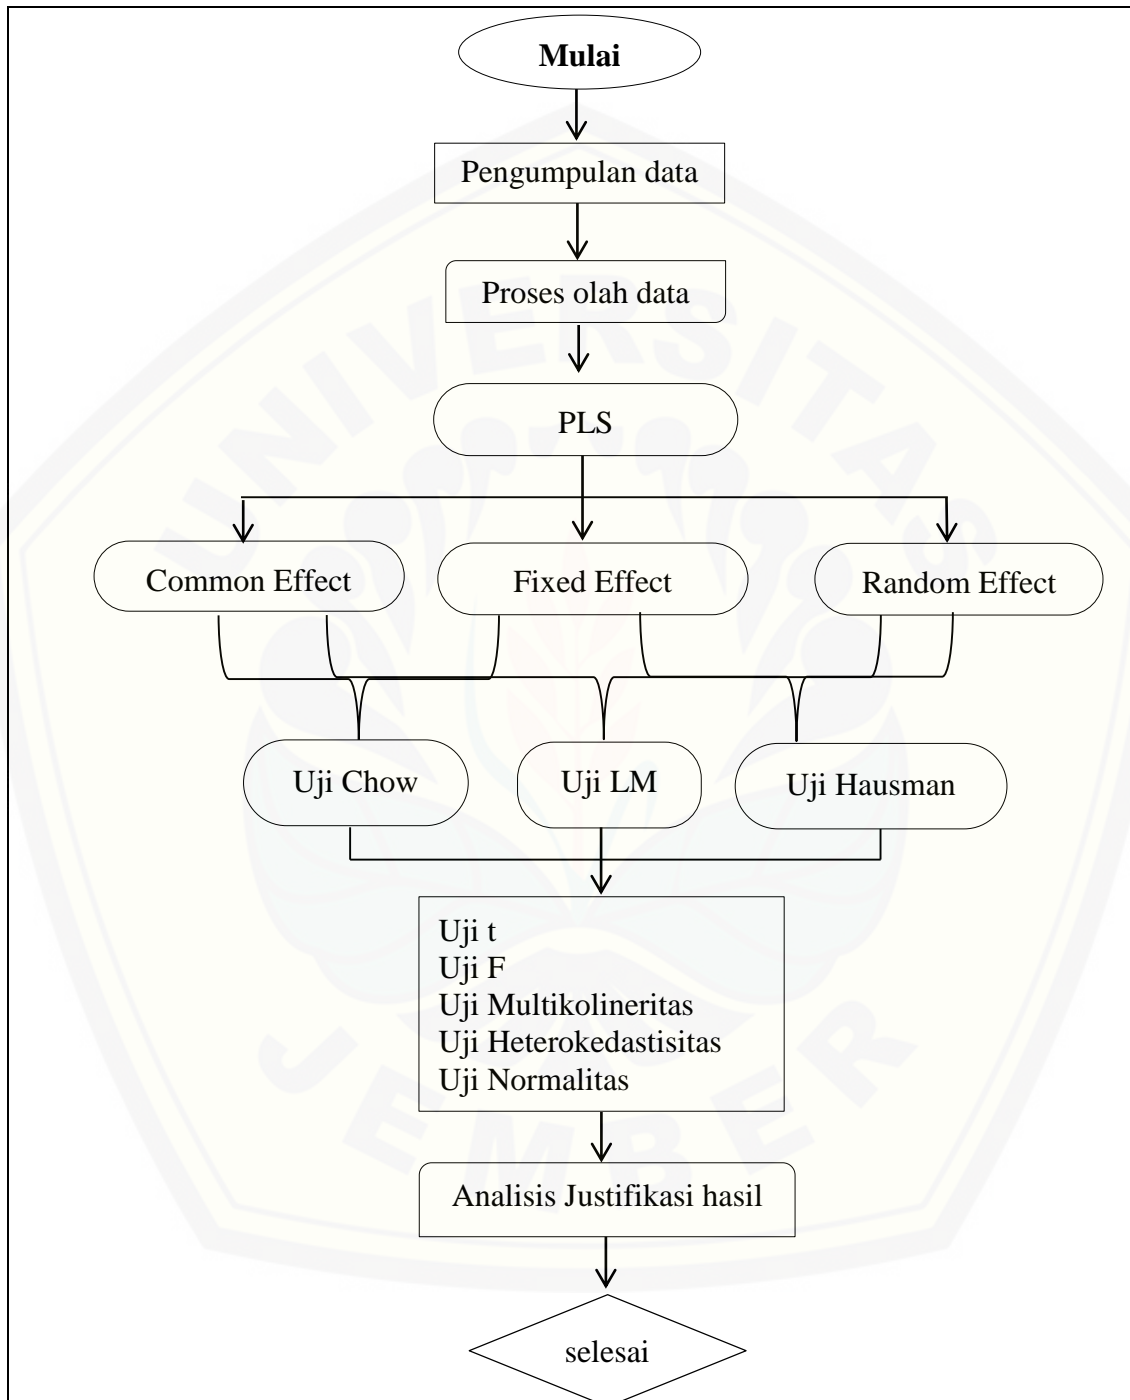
Mulai

Pengumpulan data

Proses olah data

PLS

Common Effect

Fixed Effect

Random Effect

Uji Chow

Uji LM

Uji Hausman

Uji t
Uji F
Uji Multikolineritas
Uji Heterokedastisitas
Uji Normalitas

Analisis Justifikasi hasil

selesai